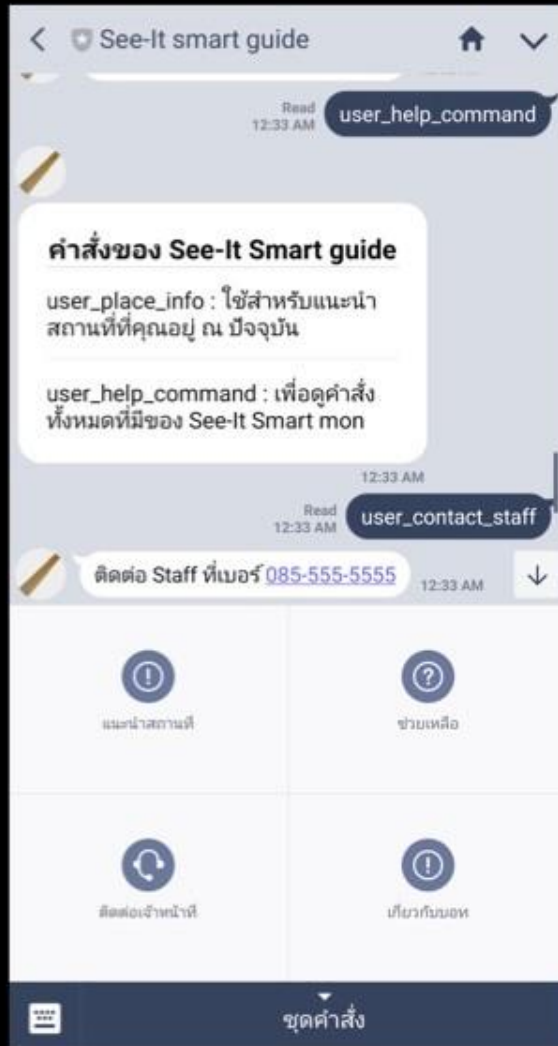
See-It smart guide

Read
12:33 AM
user_help_command

คำสั่งของ See-It Smart guide

user_place_info : ใช้สำหรับแนะนำสถานที่ที่คุณอยู่ ณ ปัจจุบัน

user_help_command : เพื่อดูคำสั่งทั้งหมดที่มีของ See-It Smart mon

12:33 AM

Read
12:33 AM
user_contact_staff

ติดต่อ Staff ที่เบอร์ 085-555-5555
12:33 AM

แนะนำสถานที่

ช่วยเหลือ

ติดต่อเจ้าหน้าที่

เกี่ยวกับบอท

ชุดคำสั่ง